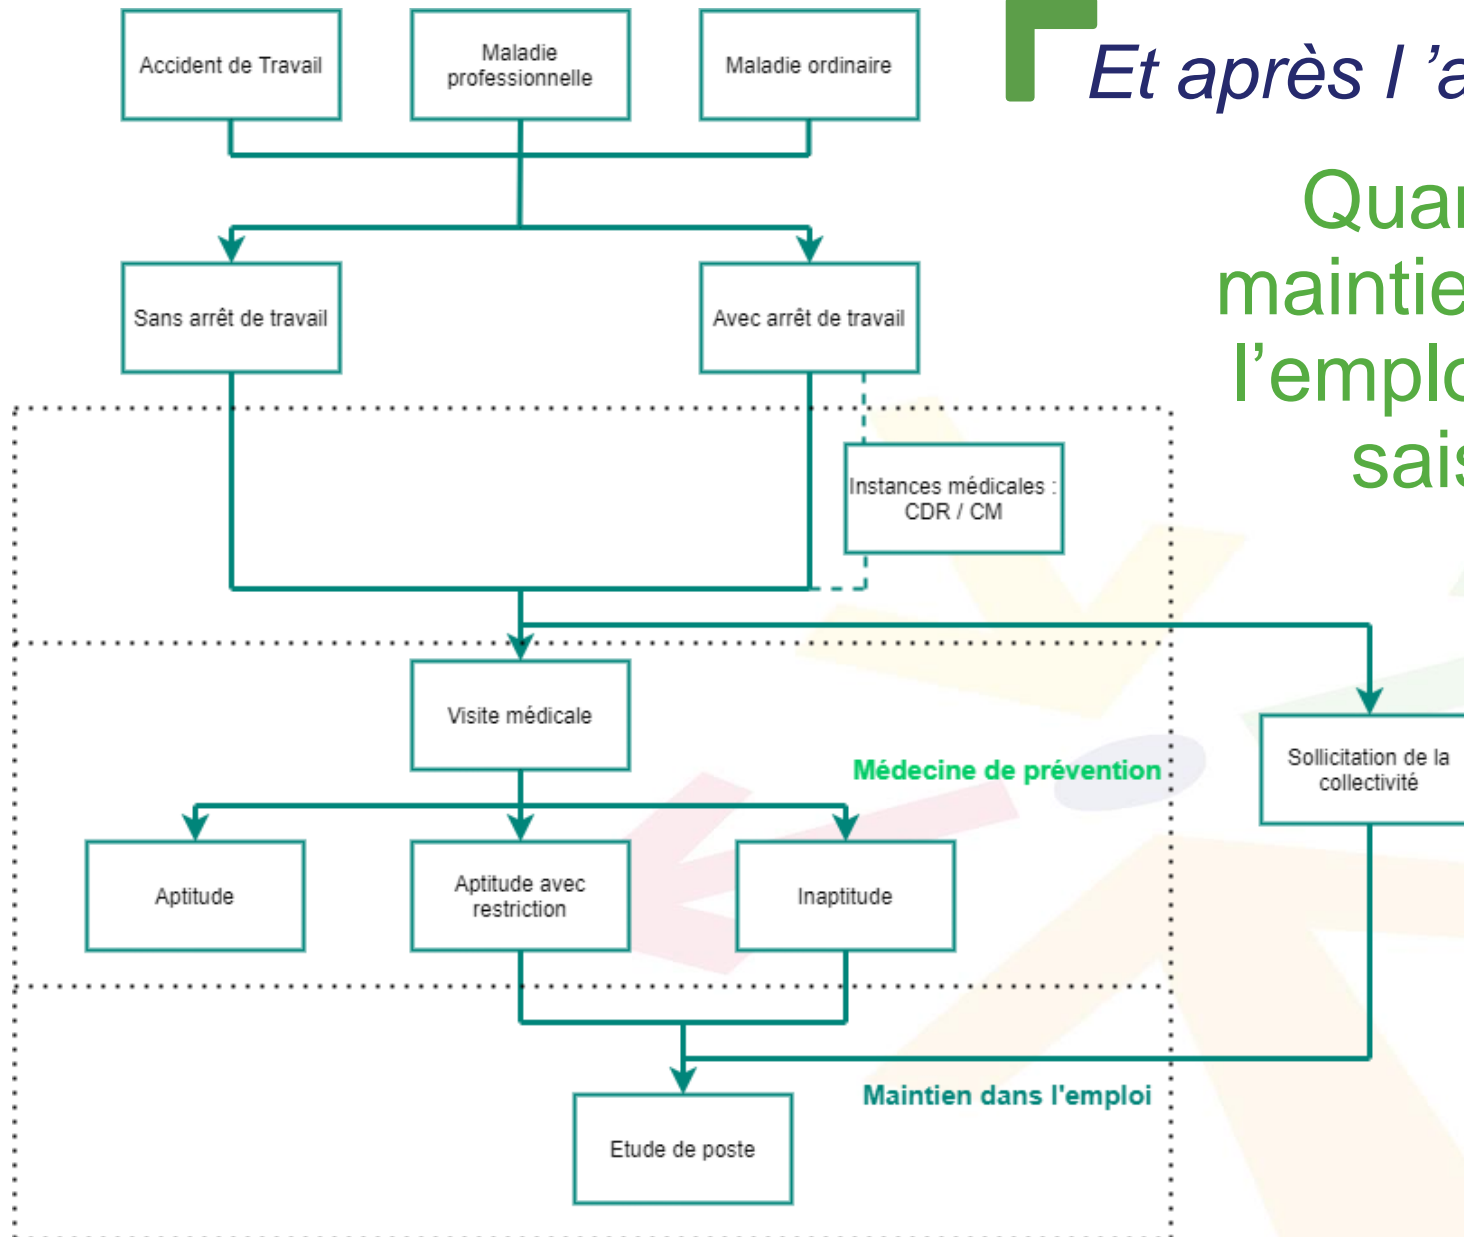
Et après l 'a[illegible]

Quan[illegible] maintie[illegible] l'emplo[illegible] sai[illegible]

Accident de Travail

Maladie professionnelle

Maladie ordinaire

Sans arrêt de travail

Avec arrêt de travail

Instances médicales : CDR / CM

Visite médicale

Sollicitation de la collectivité

Médecine de prévention

Aptitude

Aptitude avec restriction

Inaptitude

Maintien dans l'emploi

Etude de poste